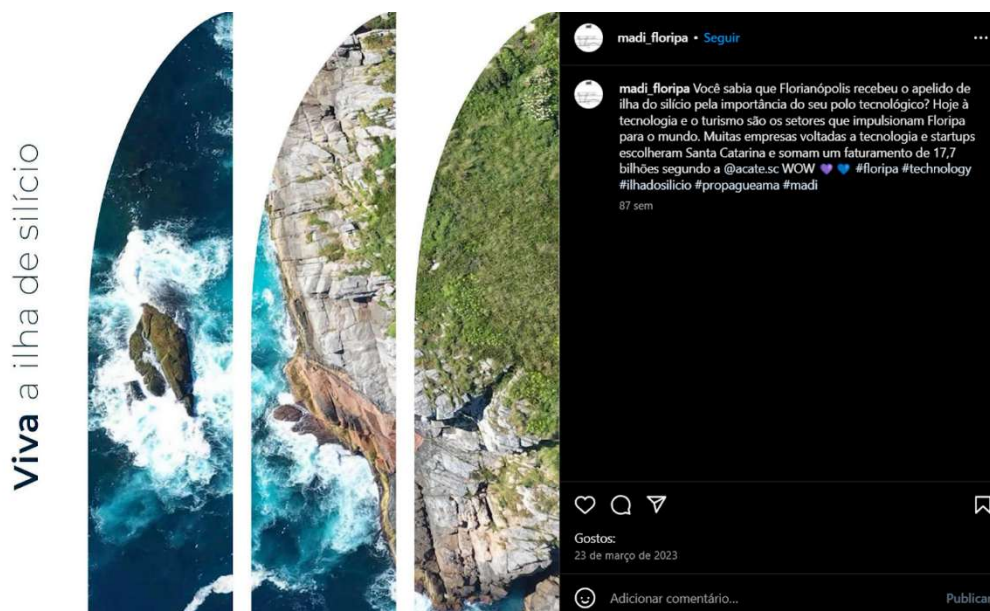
Viva a ilha de silício

madi_floripa • Seguir

madi_floripa Você sabia que Florianópolis recebeu o apelido de ilha do silício pela importância do seu polo tecnológico? Hoje à tecnologia e o turismo são os setores que impulsionam Floripa para o mundo. Muitas empresas voltadas a tecnologia e startups escolheram Santa Catarina e somam um faturamento de 17,7 bilhões segundo a @acate.sc WOW 💜 💙 #floripa #technology #ilhadosilicio #propagueama #madi
87 sem

Gostos:
23 de março de 2023

Adicionar comentário...
Publicar